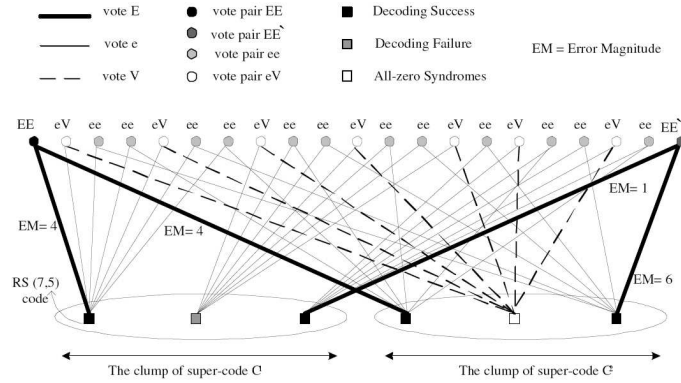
vote E
vote e
vote V
vote pair EE
vote pair EE`
vote pair ee
vote pair eV
Decoding Success
Decoding Failure
All-zero Syndromes
EM = Error Magnitude

EE eV ee ee eV ee ee eV ee eV ee ee eV ee eV ee ee eV ee EE`

EM= 4
EM= 4
EM= 1
EM= 6
RS (7,5) code

The clump of super-code C
The clump of super-code C